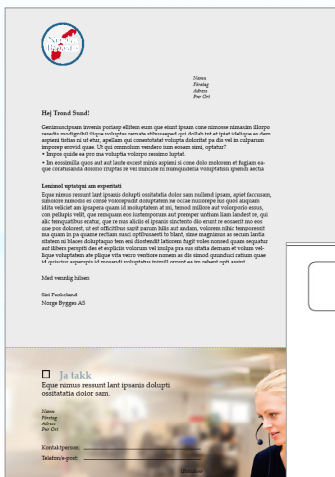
Navn
Firma
Adresse
Post Ort

Hej Trond Sund!

Genimuscipsam invenis poriasp elitem eum que eiunt ipsam cone nimosse nimaxim illorpo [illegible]
• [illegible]
• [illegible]

Lenimol uptatqui am expertisti
Eque nimus ressunt lant ipsanis dolupti ossitatatia dolor sam nullend ipsam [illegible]

Med vennlig hilsen

Siri Fredriksend
Norge Byggen AS

Ja takk
Eque nimus ressunt lant ipsanis dolupti ossitatatia dolor sam.

Navn
Firma
Adresse
Post Ort

Kontaktperson:
Telefon/e-post: